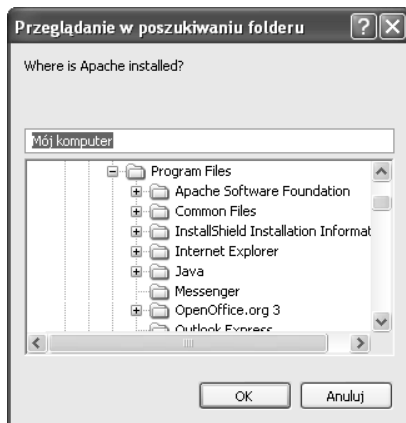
Przeglądanie w poszukiwaniu folderu

Where is Apache installed?

Mój komputer

Program Files
Apache Software Foundation
Common Files
InstallShield Installation Informat
Internet Explorer
Java
Messenger
OpenOffice.org 3
Outlook Express

OK
Anuluj